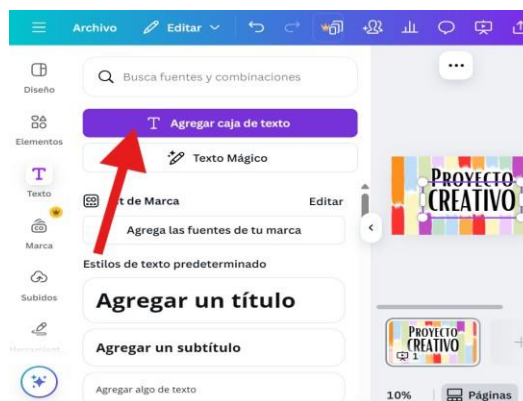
Archivo Editar

Diseño
Elementos
Texto
Marca
Subidos
Herramient

Busca fuentes y combinaciones

T Agregar caja de texto

Texto Mágico

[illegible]t de Marca Editar

Agrega las fuentes de tu marca

Estilos de texto predeterminado

Agregar un título

Agregar un subtítulo

Agregar algo de texto

PROYECTO CREATIVO

PROYECTO CREATIVO
1

10% Páginas